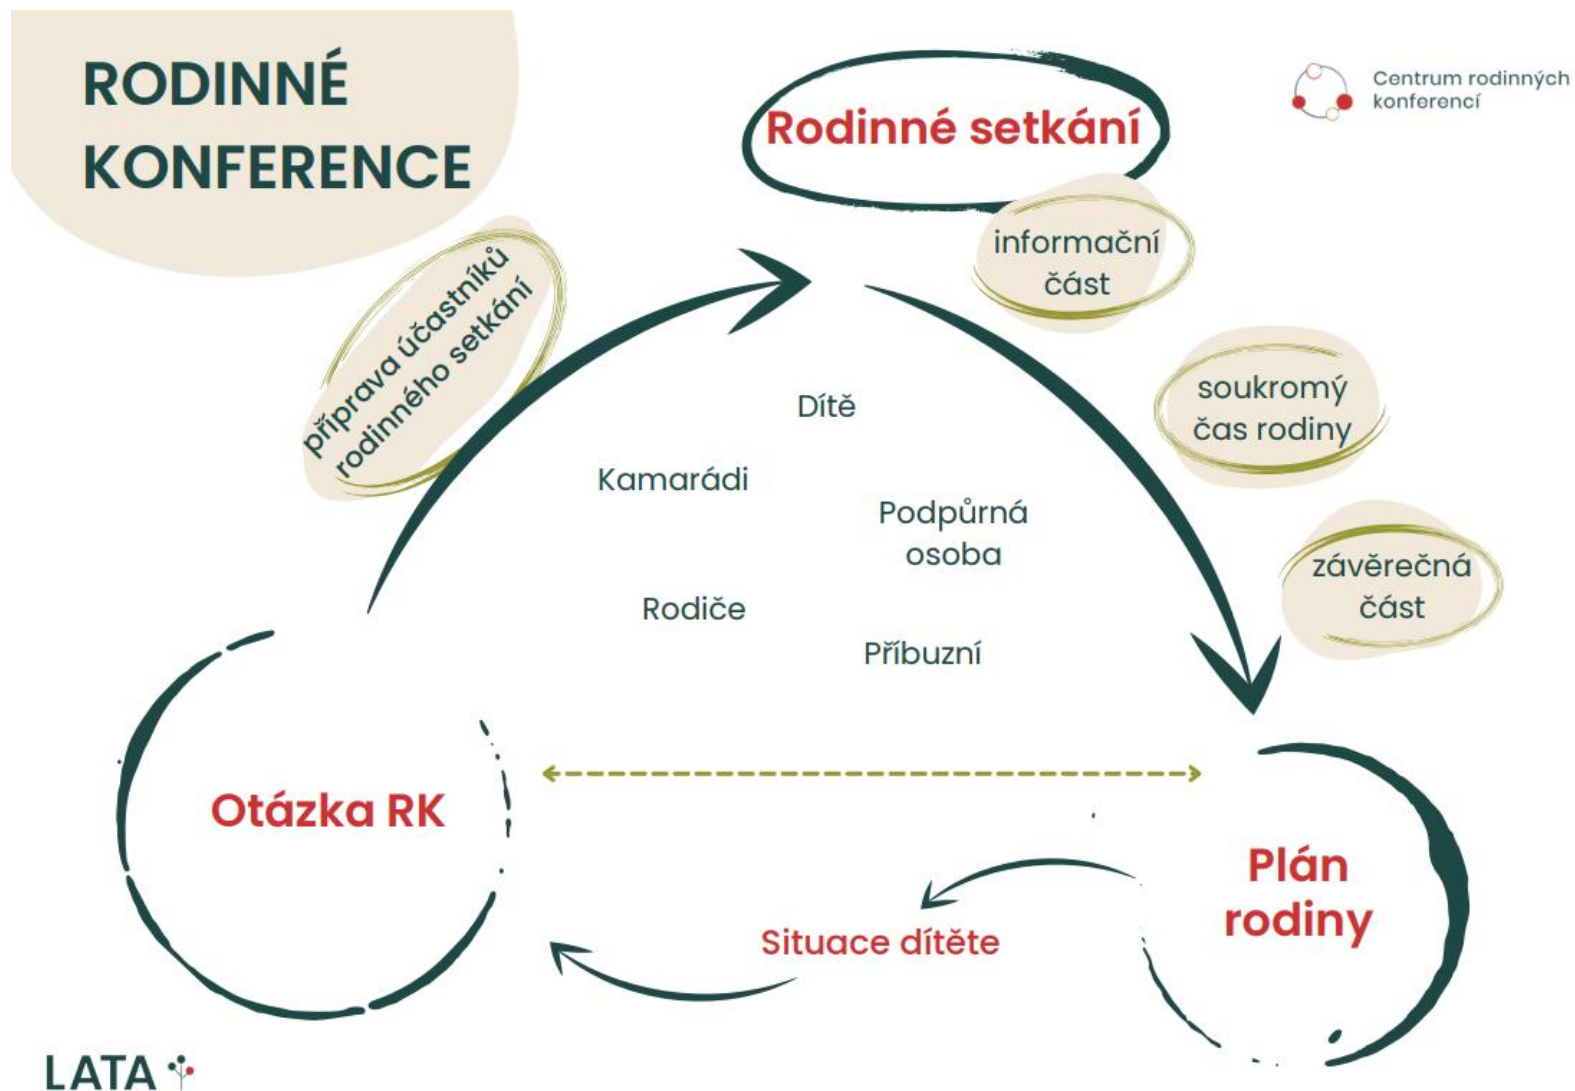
RODINNÉ KONFERENCE

Centrum rodinných konferencí

Rodinné setkání

informační část

soukromý čas rodiny

závěrečná část

příprava účastníků rodinného setkání

Dítě

Kamarádi

Podpůrná osoba

Rodiče

Příbuzní

Otázka RK

Plán rodiny

Situace dítěte

LATA